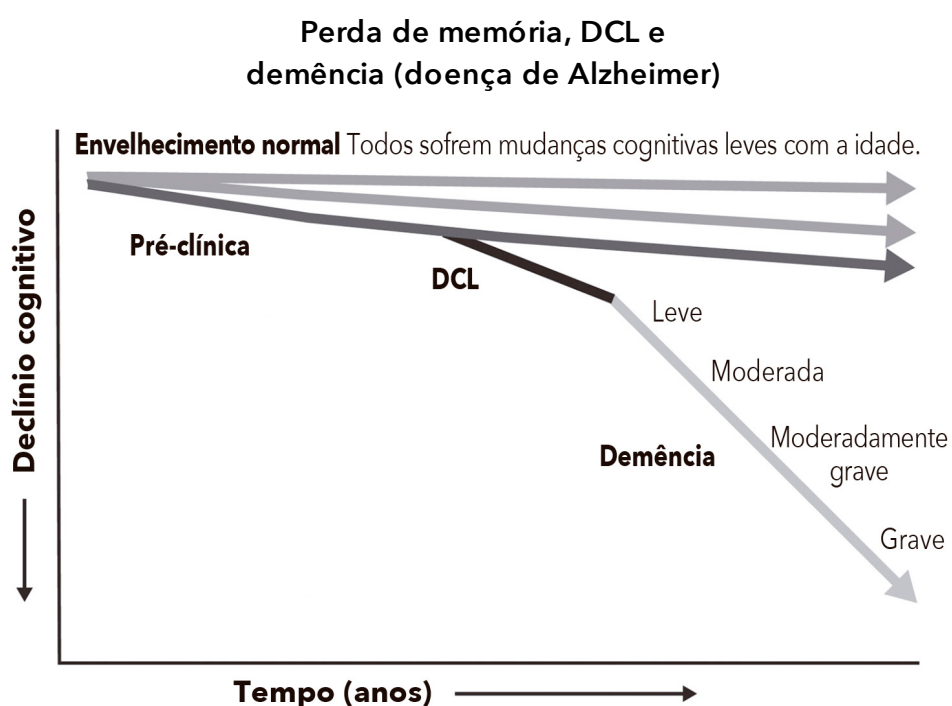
Perda de memória, DCL e demência (doença de Alzheimer)

Envelhecimento normal Todos sofrem mudanças cognitivas leves com a idade.

Pré-clínica

DCL

Leve

Moderada

Moderadamente grave

Demência

Grave

Declínio cognitivo

Tempo (anos)